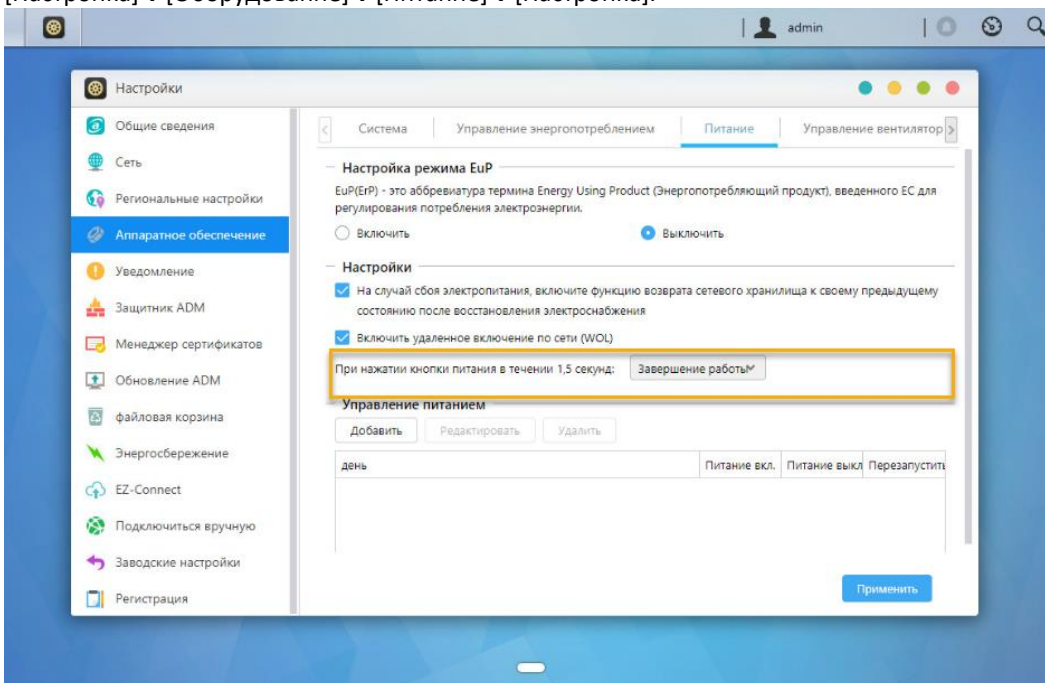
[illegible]

admin

Настройки

Общие сведения
Сеть
Региональные настройки
Аппаратное обеспечение
Уведомление
Защитник ADM
Менеджер сертификатов
Обновление ADM
файловая корзина
Энергосбережение
EZ-Connect
Подключиться вручную
Заводские настройки
Регистрация

Система | Управление энергопотреблением | Питание | Управление вентилятор

Настройка режима EuP

EuP(ErP) - это аббревиатура термина Energy Using Product (Энергопотребляющий продукт), введенного ЕС для регулирования потребления электроэнергии.

Включить
Выключить

Настройки

На случай сбоя электропитания, включите функцию возврата сетевого хранилища к своему предыдущему состоянию после восстановления электроснабжения

Включить удаленное включение по сети (WOL)

При нажатии кнопки питания в течении 1,5 секунд: Завершение работы

Управление питанием

Добавить | Редактировать | Удалить

| день | Питание вкл. | Питание выкл | Перезапустить |
|---|---|---|---|

Применить